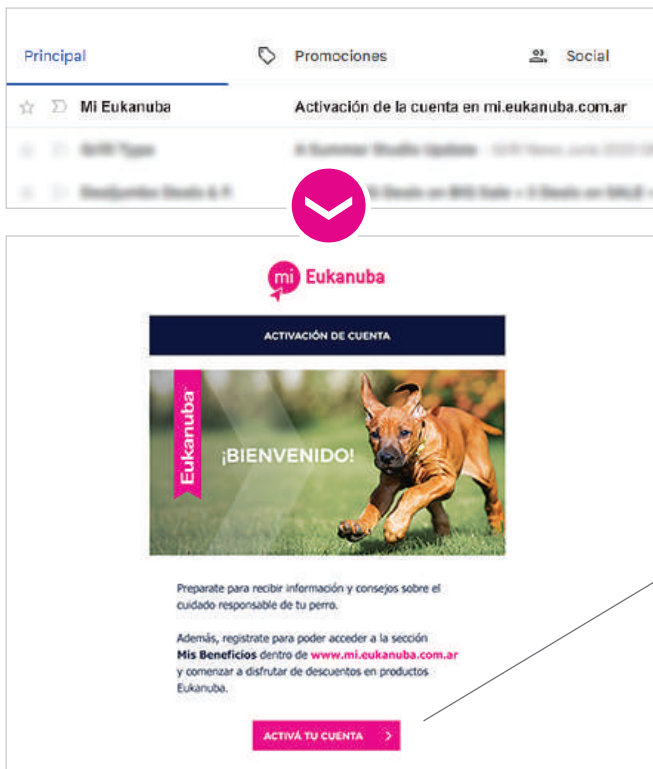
Principal Promociones Social

Mi Eukanuba Activación de la cuenta en mi.eukanuba.com.ar

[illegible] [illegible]

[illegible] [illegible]

mi Eukanuba

ACTIVACIÓN DE CUENTA

Eukanuba

¡BIENVENIDO!

Preparate para recibir información y consejos sobre el cuidado responsable de tu perro.

Además, registrate para poder acceder a la sección **Mis Beneficios** dentro de www.mi.eukanuba.com.ar y comenzar a disfrutar de descuentos en productos Eukanuba.

ACTIVÁ TU CUENTA >